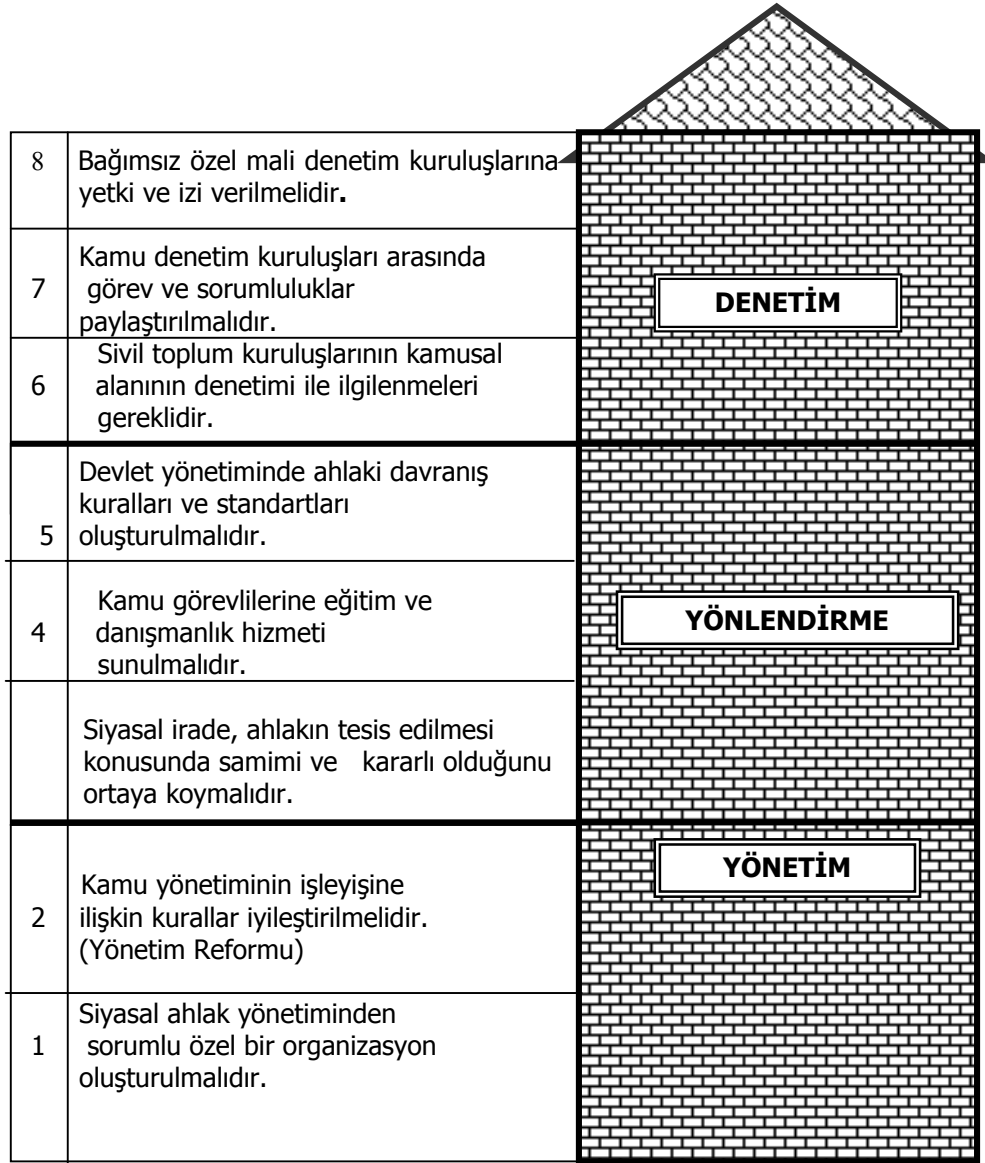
| | |
|---|---|
| 8 | Bağımsız özel mali denetim kuruluşlarına yetki ve izi verilmelidir. |
| 7 | Kamu denetim kuruluşları arasında görev ve sorumluluklar paylaştırılmalıdır. |
| 6 | Sivil toplum kuruluşlarının kamusal alanının denetimi ile ilgilenmeleri gereklidir. |
| 5 | Devlet yönetiminde ahlaki davranış kuralları ve standartları oluşturulmalıdır. |
| 4 | Kamu görevlilerine eğitim ve danışmanlık hizmeti sunulmalıdır. |
| | Siyasal irade, ahlakın tesis edilmesi konusunda samimi ve kararlı olduğunu ortaya koymalıdır. |
| 2 | Kamu yönetiminin işleyişine ilişkin kurallar iyileştirilmelidir. (Yönetim Reformu) |
| 1 | Siyasal ahlak yönetiminden sorumlu özel bir organizasyon oluşturulmalıdır. |

DENETİM

YÖNLENDİRME

YÖNETİM